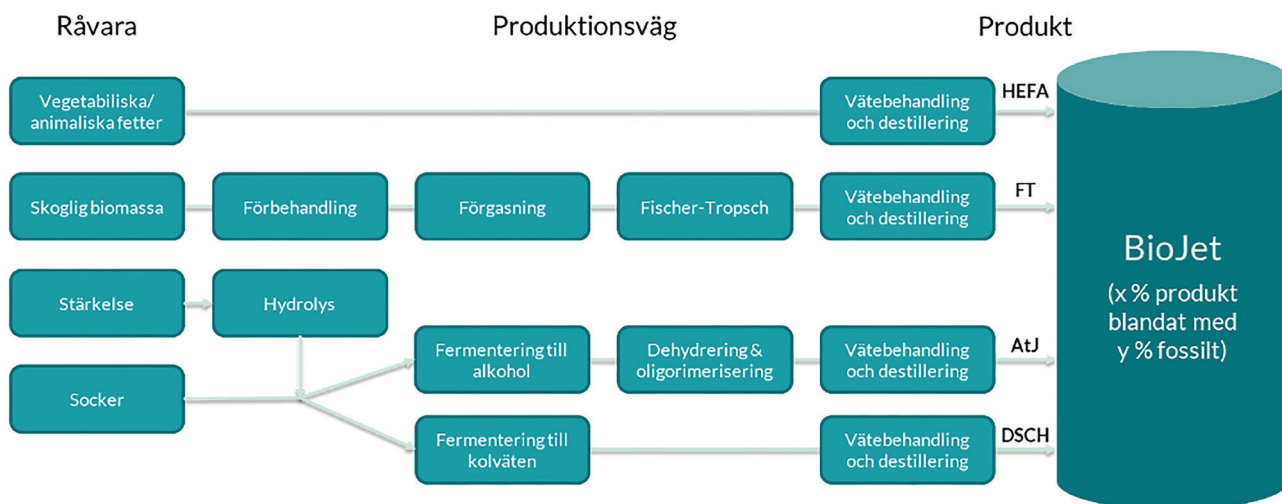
Råvara

Produktionsväg

Produkt

Vegetabiliska/ animaliska fetter

Vätebehandling och destillering

HEFA

Skoglig biomassa

Förbehandling

Förgasning

Fischer-Tropsch

Vätebehandling och destillering

FT

Stärkelse

Hydrolys

Socker

Fermentering till alkohol

Dehydrering & oligorimerisering

Vätebehandling och destillering

AtJ

Fermentering till kolväten

Vätebehandling och destillering

DSCH

BioJet

(x % produkt blandat med y % fossilt)